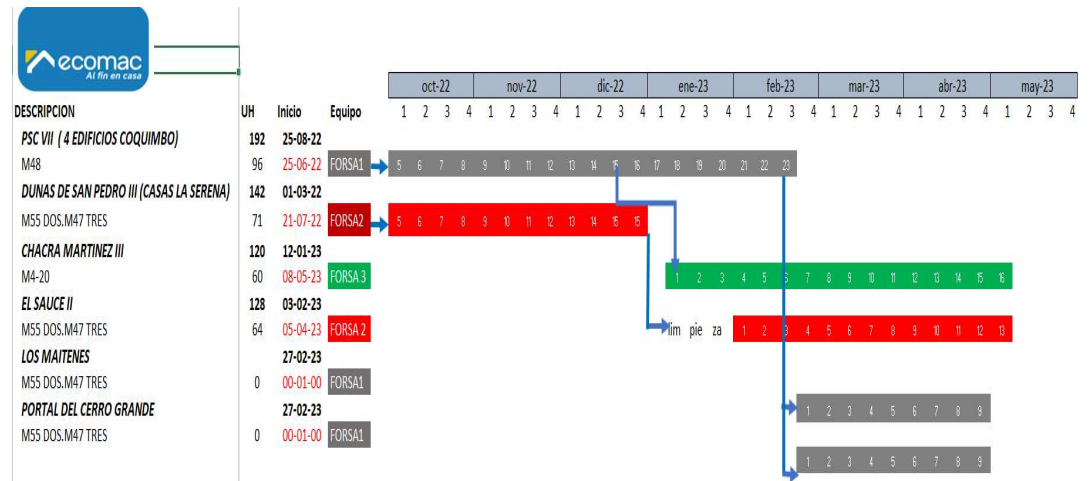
ecomac
Al fin en casa

| DESCRIPCION | UH | Inicio | Equipo |
|---|---|---|---|
| PSC VII ( 4 EDIFICIOS COQUIMBO) | 192 | 25-08-22 | |
| M48 | 96 | 25-06-22 | FORSA1 |
| DUNAS DE SAN PEDRO III (CASAS LA SERENA) | 142 | 01-03-22 | |
| M55 DOS.M47 TRES | 71 | 21-07-22 | FORSA2 |
| CHACRA MARTINEZ III | 120 | 12-01-23 | |
| M4-20 | 60 | 08-05-23 | FORSA 3 |
| EL SAUCE II | 128 | 03-02-23 | |
| M55 DOS.M47 TRES | 64 | 05-04-23 | FORSA 2 |
| LOS MAITENES | | 27-02-23 | |
| M55 DOS.M47 TRES | 0 | 00-01-00 | FORSA1 |
| PORTAL DEL CERRO GRANDE | | 27-02-23 | |
| M55 DOS.M47 TRES | 0 | 00-01-00 | FORSA1 |

oct-22 nov-22 dic-22 ene-23 feb-23 mar-23 abr-23 may-23
1 2 3 4 1 2 3 4 1 2 3 4 1 2 3 4 1 2 3 4 1 2 3 4 1 2 3 4 1 2 3 4

5 6 7 8 9 10 11 12 13 14 15 16 17 18 19 20 21 22 23

5 6 7 8 9 10 11 12 13 14 15 15

1 2 3 4 5 6 7 8 9 10 11 12 13 14 15 16

lim pie za 1 2 3 4 5 6 7 8 9 10 11 12 13

1 2 3 4 5 6 7 8 9

1 2 3 4 5 6 7 8 9